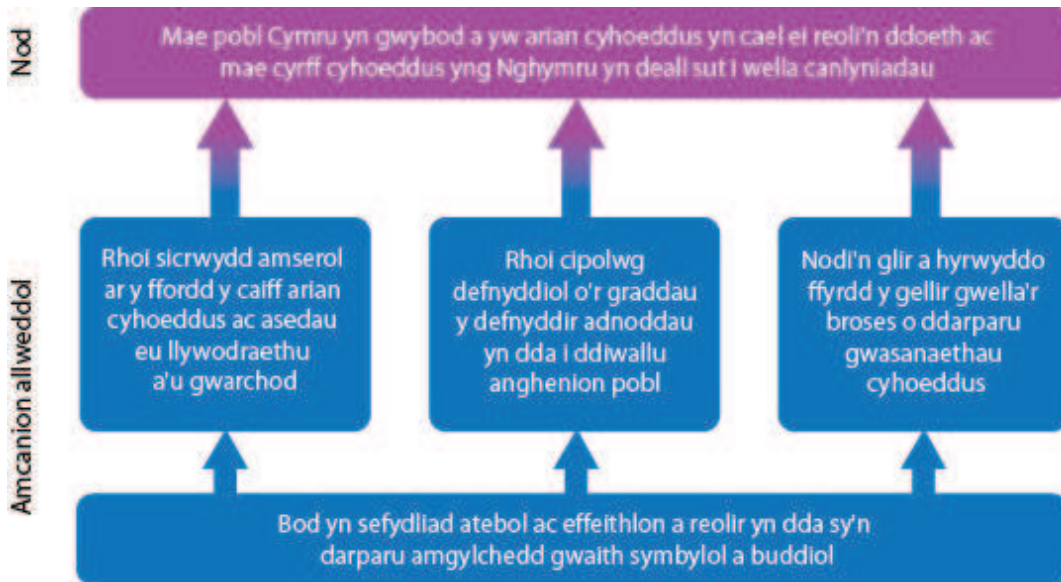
Nod

Mae pobl Cymru yn gwybod a yw arian cyhoeddus yn cael ei reoli'n ddoeth ac mae cyrff cyhoeddus yng Nghymru yn deall sut i wella canlyniadau

Amcanion allweddol

Rhoi sicrwydd amserol ar y ffordd y caiff arian cyhoeddus ac asedau eu llywodraethu a'u gwarchod

Rhoi cipolwg defnyddiol o'r graddau y defnyddir adnoddau yn dda i ddiwallu anghenion pobl

Nodi'n glir a hyrwyddo ffyrdd y gellir gwella'r broses o ddarparu gwasanaethau cyhoeddus

Bod yn sefydliad atebol ac effeithlon a reolir yn dda sy'n darparu amgylchedd gwaith symbylol a buddiol